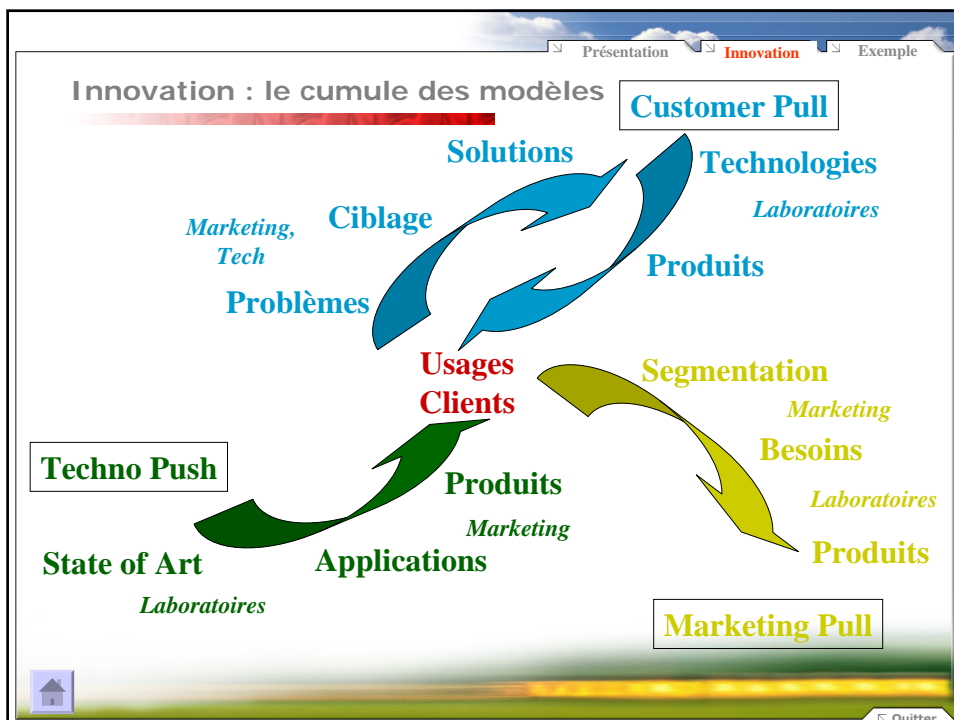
Présentation Innovation Exemple

Innovation : le cumule des modèles

Customer Pull

Solutions

Technologies

Laboratoires

Marketing, Tech

Ciblage

Produits

Problèmes

Usages Clients

Segmentation

Marketing

Besoins

Laboratoires

Produits

Techno Push

Produits

Marketing

State of Art

Applications

Laboratoires

Marketing Pull

Quitter